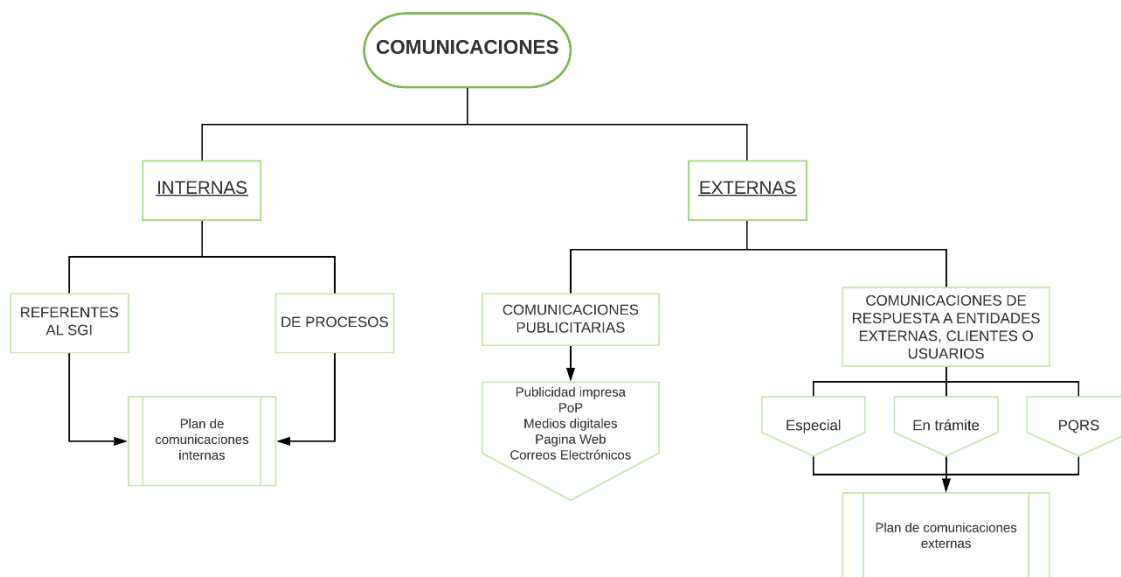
COMUNICACIONES

INTERNAS

EXTERNAS

REFERENTES AL SGI

DE PROCESOS

Plan de comunicaciones internas

COMUNICACIONES PUBLICITARIAS

Publicidad impresa
PoP
Medios digitales
Pagina Web
Correos Electrónicos

COMUNICACIONES DE RESPUESTA A ENTIDADES EXTERNAS, CLIENTES O USUARIOS

Especial

En trámite

PQRS

Plan de comunicaciones externas